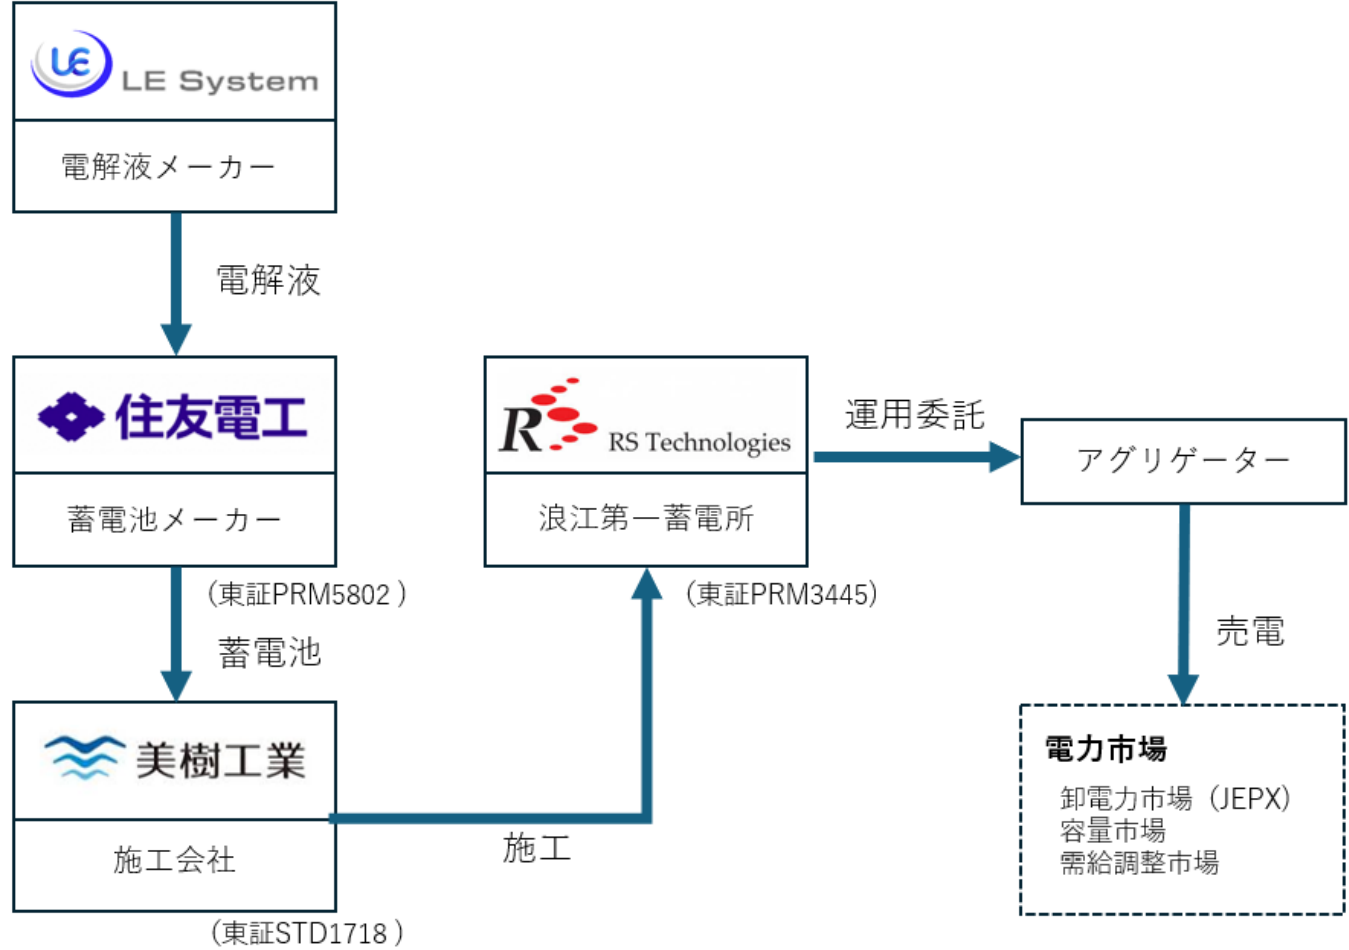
LE System

電解液メーカー

電解液

住友電工

蓄電池メーカー

（東証PRM5802）

蓄電池

美樹工業

施工会社

（東証STD1718）

施工

RS Technologies

浪江第一蓄電所

（東証PRM3445）

運用委託

アグリゲーター

売電

電力市場

卸電力市場（JEPX）
容量市場
需給調整市場